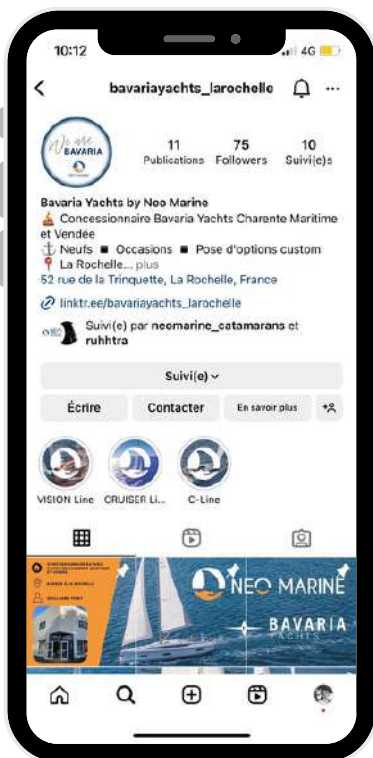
10:12
4G

bavariayachts_larochelle

We are BAVARIA

11 Publications
75 Followers
10 Suivi(e)s

Bavaria Yachts by Neo Marine
⛵ Concessionnaire Bavaria Yachts Charente Maritime et Vendée
⚓ Neufs ■ Occasions ■ Pose d'options custom
📍 La Rochelle... plus
52 rue de la Trinquette, La Rochelle, France
linktr.ee/bavariayachts_larochelle

Suivi(e) par neomarine_catamarans et ruhhtra

Suivi(e)

Écrire
Contacter
En savoir plus

VISION Line
CRUISER Li...
C-Line

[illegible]
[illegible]
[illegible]

NEO MARINE
BAVARIA YACHTS